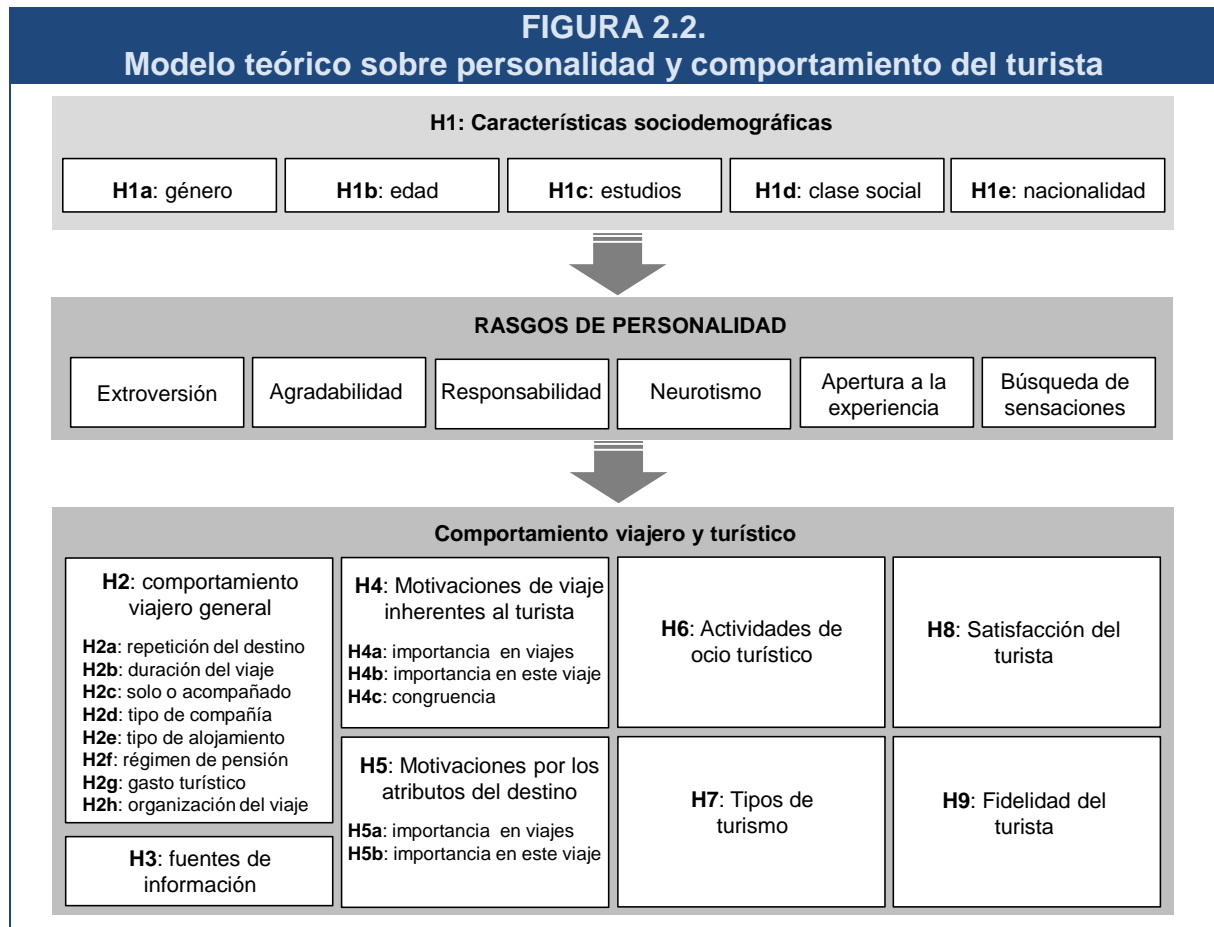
FIGURA 2.2.
Modelo teórico sobre personalidad y comportamiento del turista

H1: Características sociodemográficas

H1a: género
H1b: edad
H1c: estudios
H1d: clase social
H1e: nacionalidad

RASGOS DE PERSONALIDAD

Extroversión
Agradabilidad
Responsabilidad
Neurotismo
Apertura a la experiencia
Búsqueda de sensaciones

Comportamiento viajero y turístico

H2: comportamiento viajero general
H2a: repetición del destino
H2b: duración del viaje
H2c: solo o acompañado
H2d: tipo de compañía
H2e: tipo de alojamiento
H2f: régimen de pensión
H2g: gasto turístico
H2h: organización del viaje

H3: fuentes de información

H4: Motivaciones de viaje inherentes al turista
H4a: importancia en viajes
H4b: importancia en este viaje
H4c: congruencia

H5: Motivaciones por los atributos del destino
H5a: importancia en viajes
H5b: importancia en este viaje

H6: Actividades de ocio turístico

H7: Tipos de turismo

H8: Satisfacción del turista

H9: Fidelidad del turista